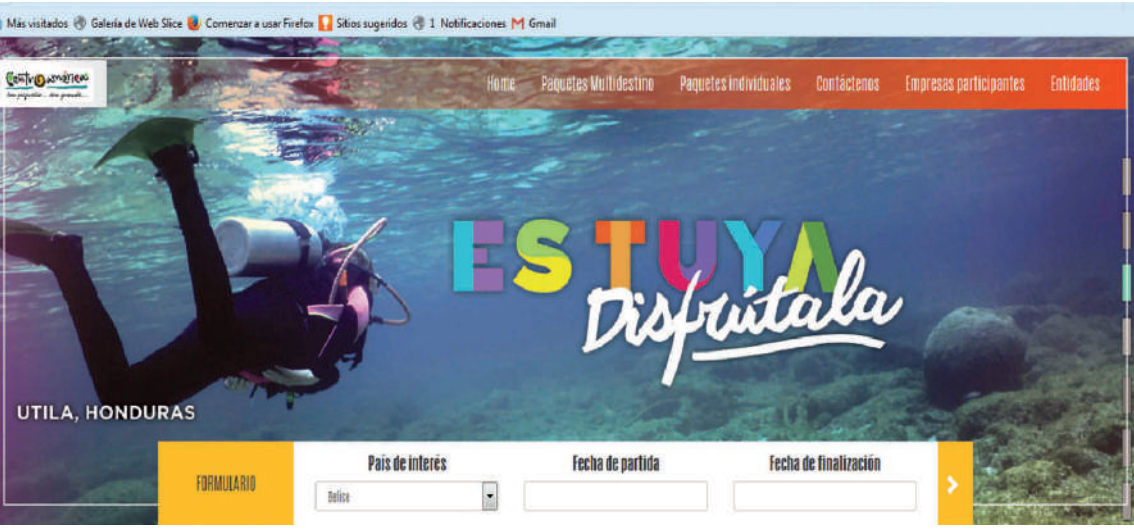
Más visitados Galería de Web Slice Comenzar a usar Firefox Sitios sugeridos 1 Notificaciones Gmail

Centroamérica
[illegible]

Home Paquetes Multidestino Paquetes individuales Contáctenos Empresas participantes Entidades

ES TUYA
Disfrútala

UTILA, HONDURAS

FORMULARIO
País de interés
Belice
Fecha de partida
Fecha de finalización